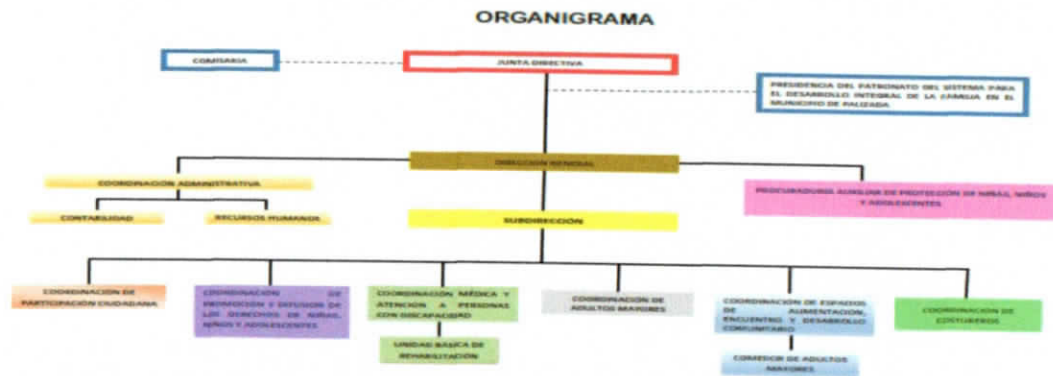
ORGANIGRAMA

COMISARIA

JUNTA DIRECTIVA

PRESIDENCIA DEL PATRONATO DEL SISTEMA PARA EL DESARROLLO INTEGRAL DE LA FAMILIA EN EL MUNICIPIO DE PALIZADA

DIRECCIÓN GENERAL

COORDINACIÓN ADMINISTRATIVA

CONTABILIDAD

RECURSOS HUMANOS

PROCURADURÍA AUXILIAR DE PROTECCIÓN DE NIÑAS, NIÑOS Y ADOLESCENTES

SUBDIRECCIÓN

COORDINACIÓN DE PARTICIPACIÓN CIUDADANA

COORDINACIÓN DE PROMOCIÓN Y DIFUSIÓN DE LOS DERECHOS DE NIÑAS, NIÑOS Y ADOLESCENTES

COORDINACIÓN MÉDICA Y ATENCIÓN A PERSONAS CON DISCAPACIDAD

UNIDAD BÁSICA DE REHABILITACIÓN

COORDINACIÓN DE ADULTOS MAYORES

COORDINACIÓN DE ESPACIOS DE ALIMENTACIÓN, ENCUENTRO Y DESARROLLO COMUNITARIO

COMEDOR DE ADULTOS MAYORES

COORDINACIÓN DE COSTUREROS